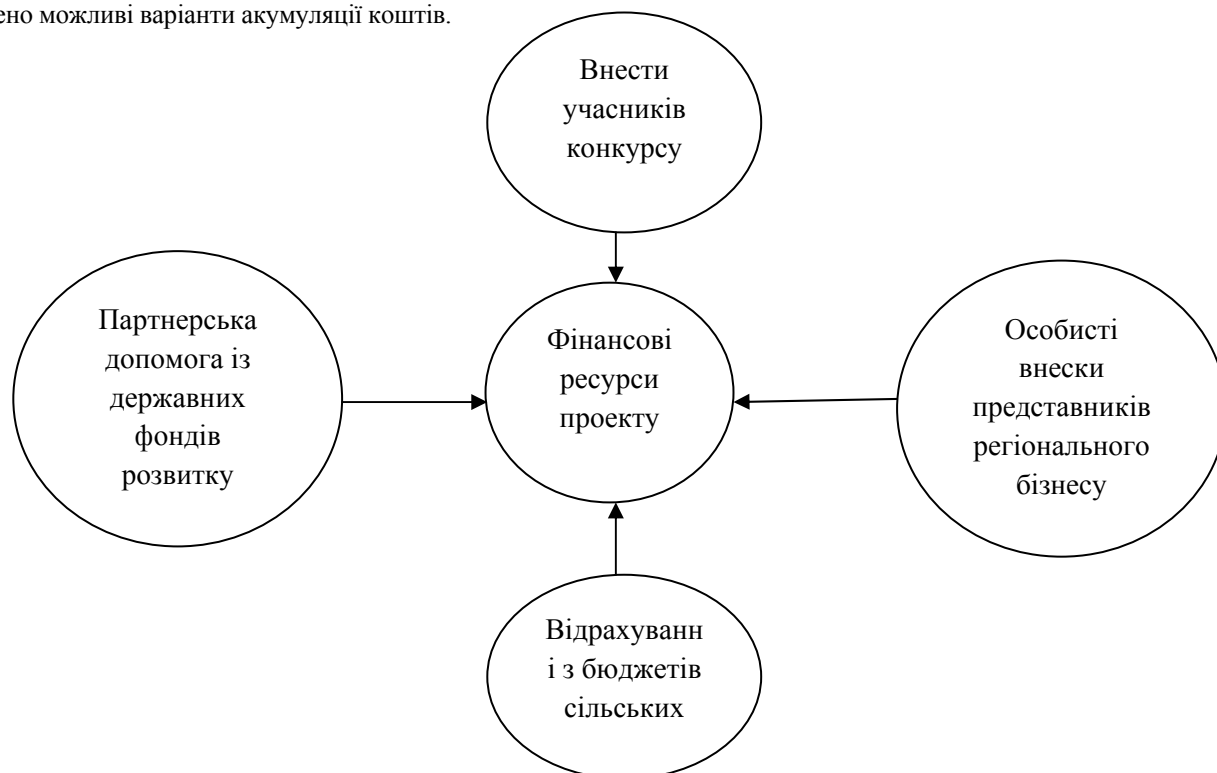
ено можливі варіанти акумуляції коштів.

Внести учасників конкурсу

Партнерська допомога із державних фондів розвитку

Фінансові ресурси проекту

Особисті внески представників регіонального бізнесу

Відрахування з бюджетів сільських